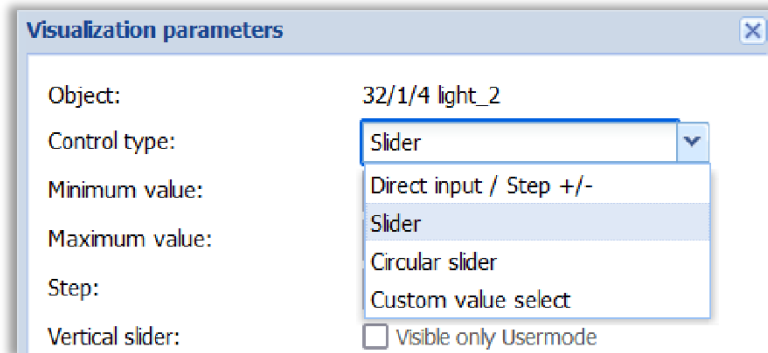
Visualization parameters

Object: 32/1/4 light_2

Control type: Slider

Minimum value:

Maximum value:

Step:

Vertical slider:

Direct input / Step +/-

Slider

Circular slider

Custom value select

Visible only Usermode